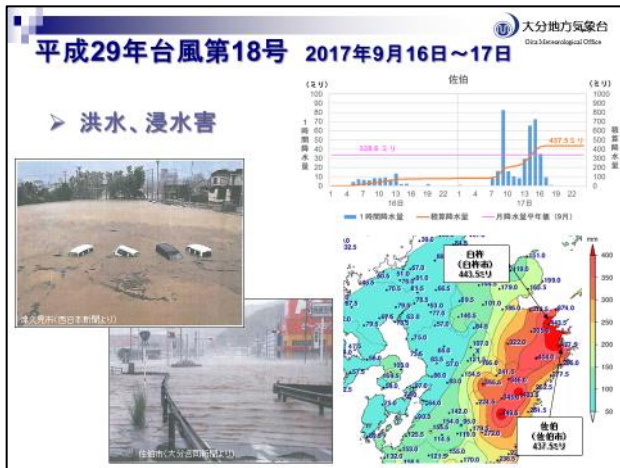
大分地方気象台
Oita Meteorological Office

平成29年台風第18号 2017年9月16日～17日

➢ 洪水、浸水害

佐伯

(ミリ)
100
90
80
70
60
50
40
30
20
10
0

1時間降水量

(ミリ)
1000
900
800
700
600
500
400
300
200
100
0

積算降水量

427.5ミリ
338.6ミリ

1 4 7 10 13 16 19 22 1 4 7 10 13 16 19 22
16日 17日

1時間降水量　積算降水量　月降水量平年値（9月）

津久見市（西日本新聞より）

佐伯市（大分合同新聞より）

臼杵
（臼杵市）
443.5ミリ

佐伯
（佐伯市）
437.5ミリ

mm
400
350
300
250
200
150
100
50